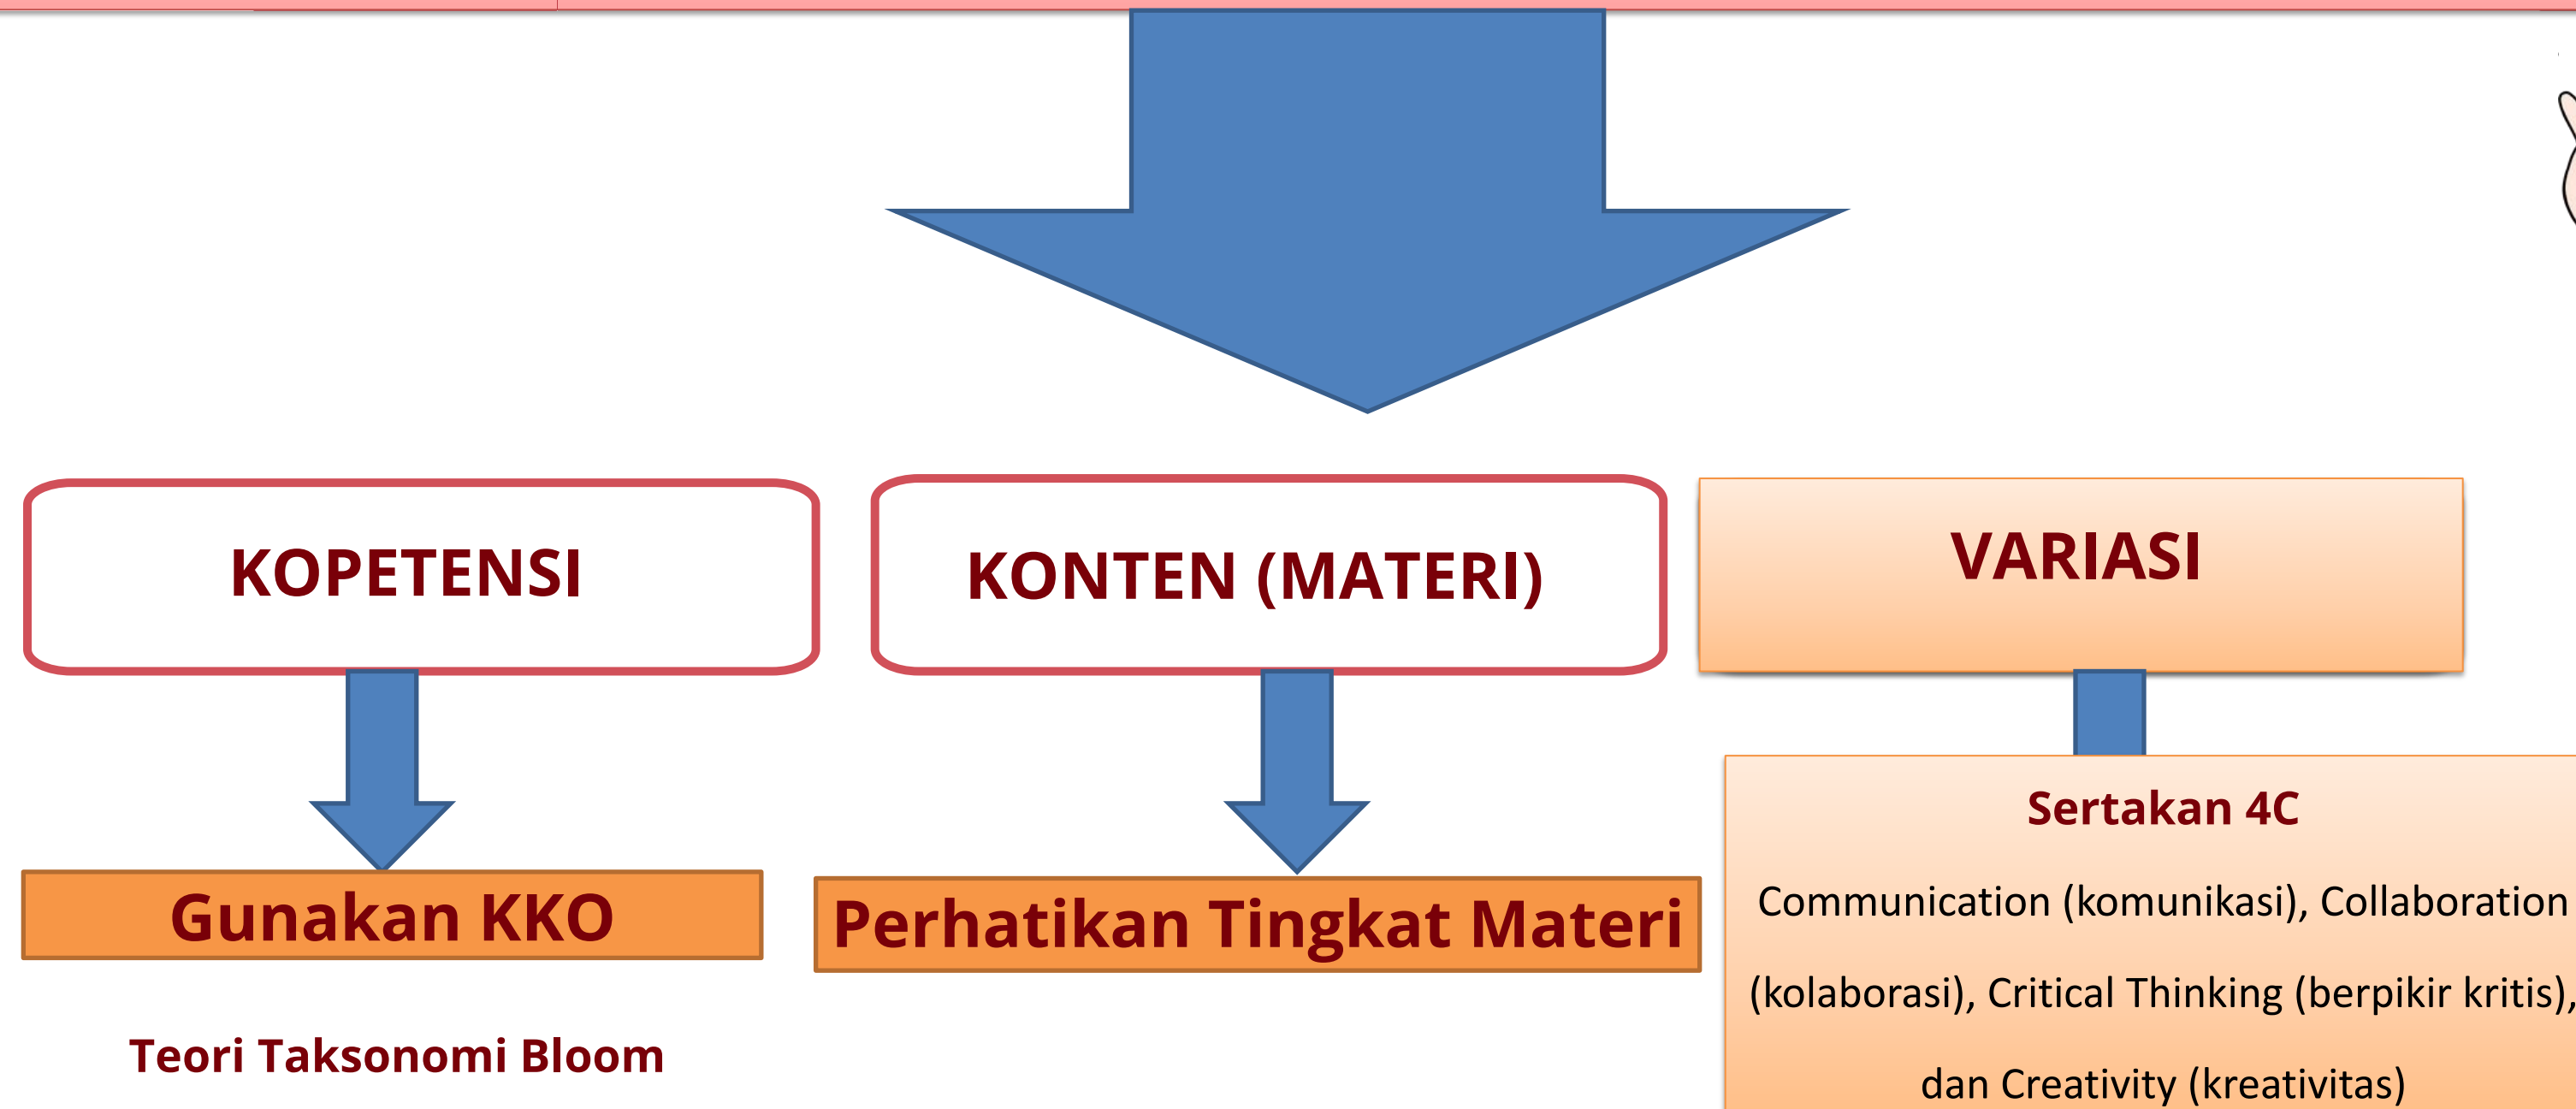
KOPETENSI

KONTEN (MATERI)

VARIASI

Gunakan KKO

Perhatikan Tingkat Materi

Sertakan 4C

Communication (komunikasi), Collaboration (kolaborasi), Critical Thinking (berpikir kritis), dan Creativity (kreativitas)

Teori Taksonomi Bloom